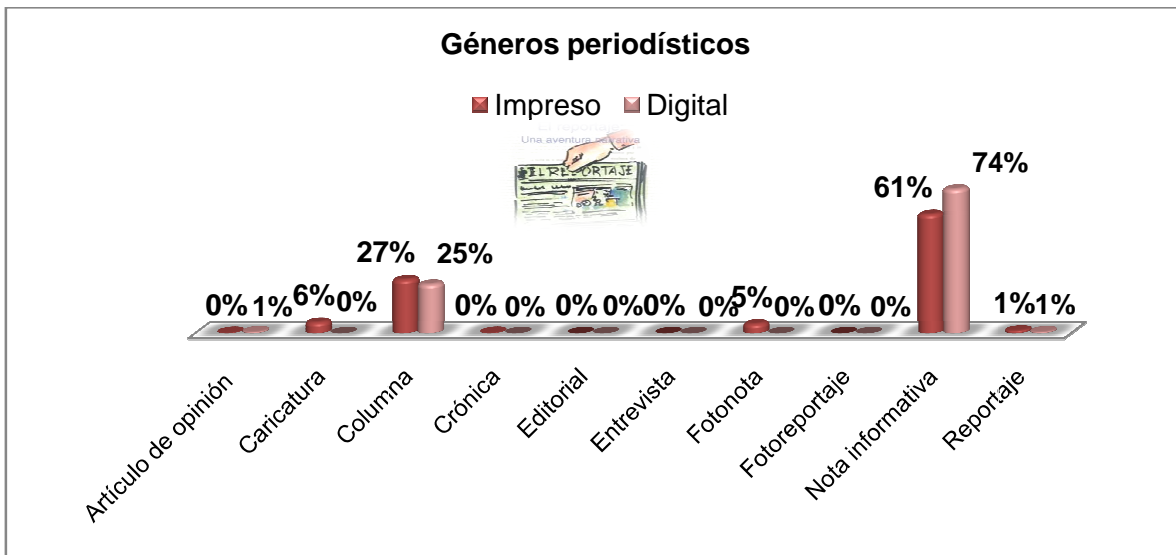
Géneros periodísticos

Impreso Digital

Una aventura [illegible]

EL REPORTAJE

0% 1% 6% 0% 27% 25% 0% 0% 0% 0% 0% 0% 5% 0% 0% 0% 61% 74% 1% 1%

Artículo de opinión
Caricatura
Columna
Crónica
Editorial
Entrevista
Fotonota
Fotoreportaje
Nota informativa
Reportaje